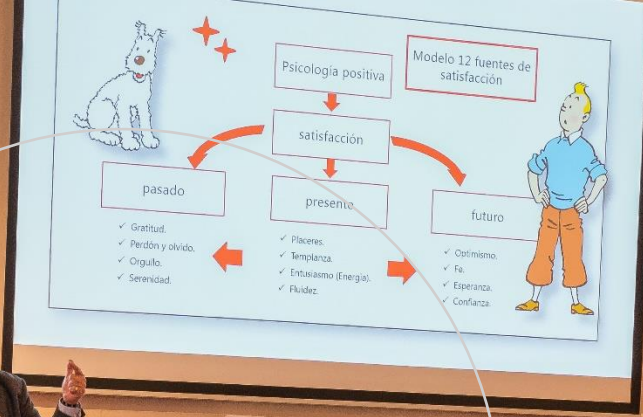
Psicología positiva

Modelo 12 fuentes de satisfacción

satisfacción

pasado

presente

futuro

✓ Gratitud.
✓ Perdón y olvido.
✓ Orgullo.
✓ Serenidad.

✓ Placeres.
✓ Templanza.
✓ Entusiasmo (Energía).
✓ Fluidez.

✓ Optimismo.
✓ Fe.
✓ Esperanza.
✓ Confianza.